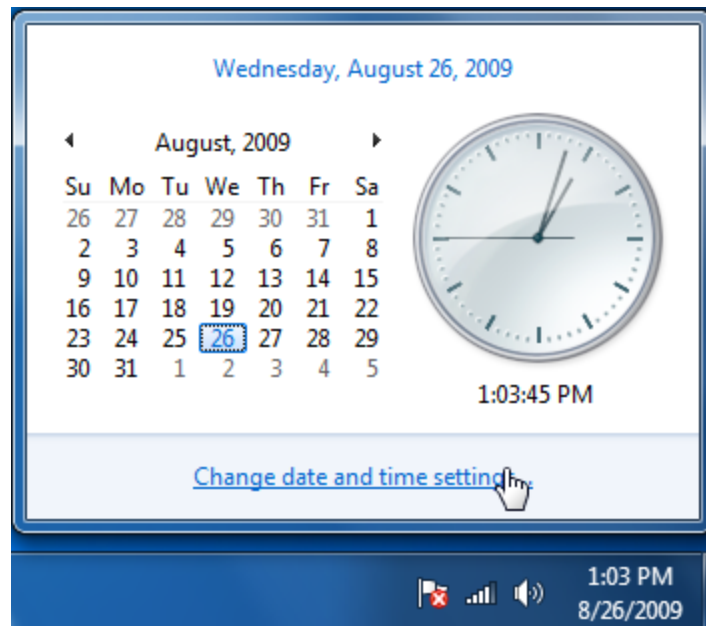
Wednesday, August 26, 2009

August, 2009

| Su | Mo | Tu | We | Th | Fr | Sa |
|---|---|---|---|---|---|---|
| 26 | 27 | 28 | 29 | 30 | 31 | 1 |
| 2 | 3 | 4 | 5 | 6 | 7 | 8 |
| 9 | 10 | 11 | 12 | 13 | 14 | 15 |
| 16 | 17 | 18 | 19 | 20 | 21 | 22 |
| 23 | 24 | 25 | 26 | 27 | 28 | 29 |
| 30 | 31 | 1 | 2 | 3 | 4 | 5 |

1:03:45 PM

Change date and time settings...

1:03 PM
8/26/2009